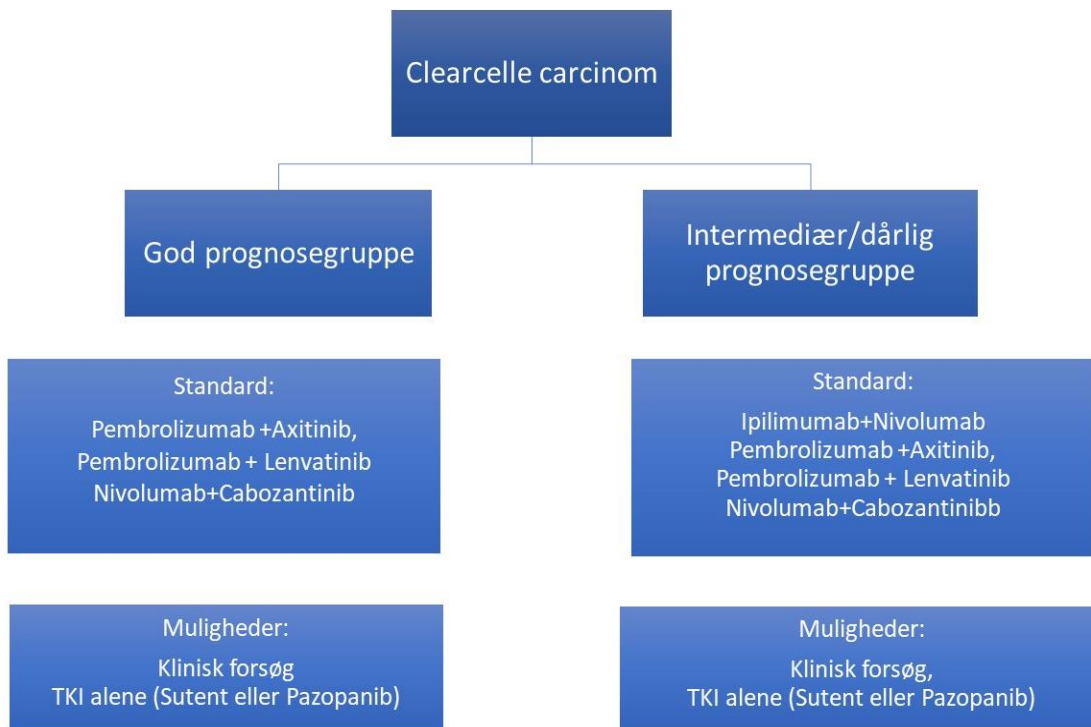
Clearcelle carcinom

God prognosegruppe

Intermediær/dårlig prognosegruppe

Standard:

Pembrolizumab +Axitinib,
Pembrolizumab + Lenvatinib
Nivolumab+Cabozantinib

Standard:

Ipilimumab+Nivolumab
Pembrolizumab +Axitinib,
Pembrolizumab + Lenvatinib
Nivolumab+Cabozantinibb

Muligheder:

Klinisk forsøg
TKI alene (Sutent eller Pazopanib)

Muligheder:

Klinisk forsøg,
TKI alene (Sutent eller Pazopanib)